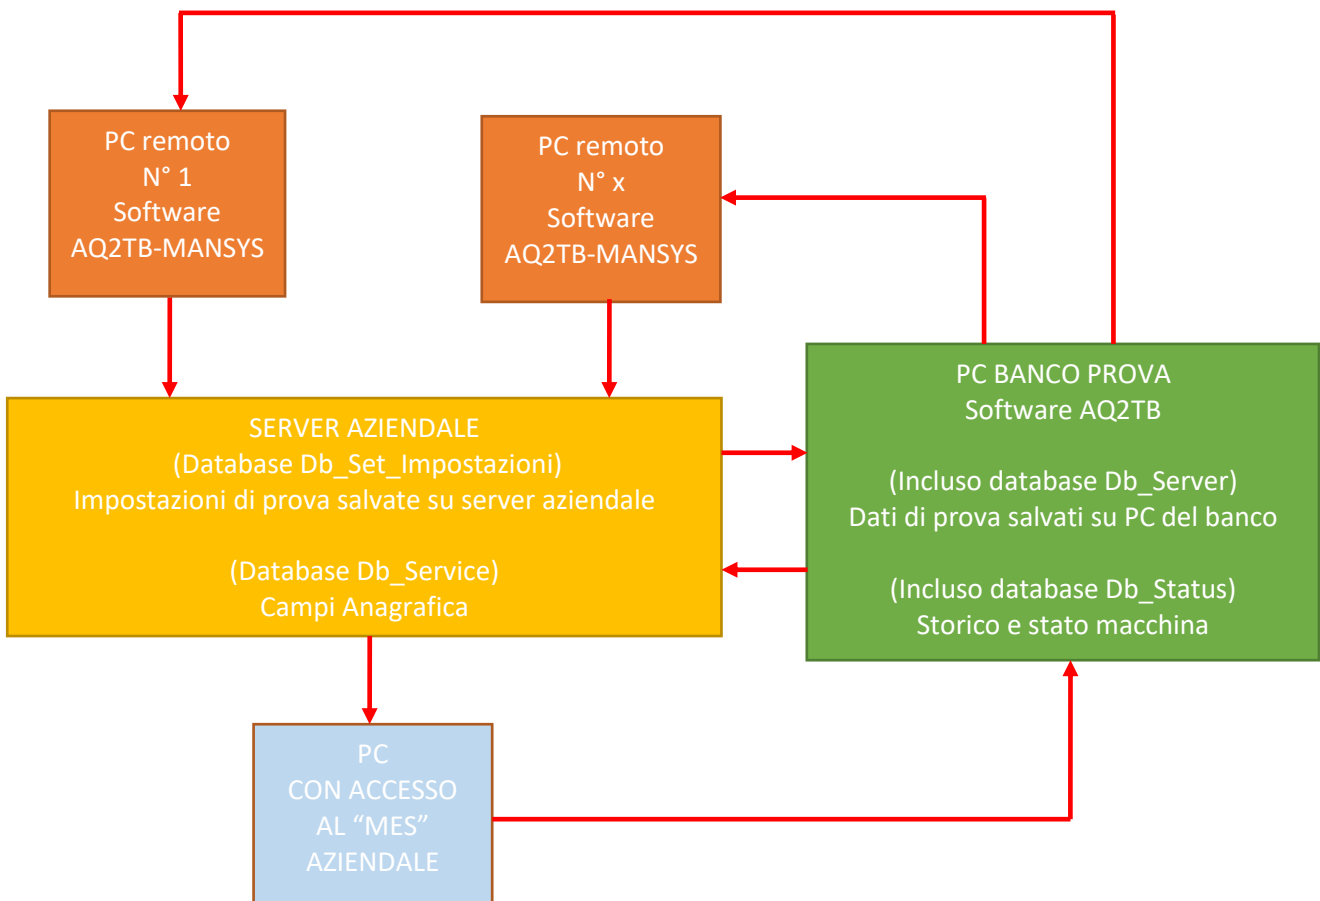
PC remoto
N° 1
Software
AQ2TB-MANSYS

PC remoto
N° x
Software
AQ2TB-MANSYS

SERVER AZIENDALE
(Database Db_Set_Impostazioni)
Impostazioni di prova salvate su server aziendale

(Database Db_Service)
Campi Anagrafica

PC BANCO PROVA
Software AQ2TB

(Incluso database Db_Server)
Dati di prova salvati su PC del banco

(Incluso database Db_Status)
Storico e stato macchina

PC
CON ACCESSO
AL "MES"
AZIENDALE